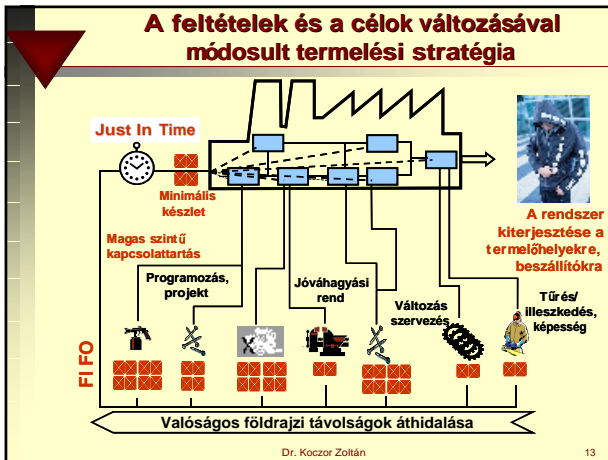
A feltételek és a célok változásával módosult termelési stratégia

Just In Time

Minimális készlet

Magas szintű kapcsolattartás

Programozás, projekt

Jóváhagyási rend

Változás szervezés

A rendszer kiterjesztése a termelőhelyekre, beszállítókra

Tűrés/ illeszkedés, képesség

FIFO

Valóságos földrajzi távolságok áthidalása

Dr. Koczor Zoltán

13